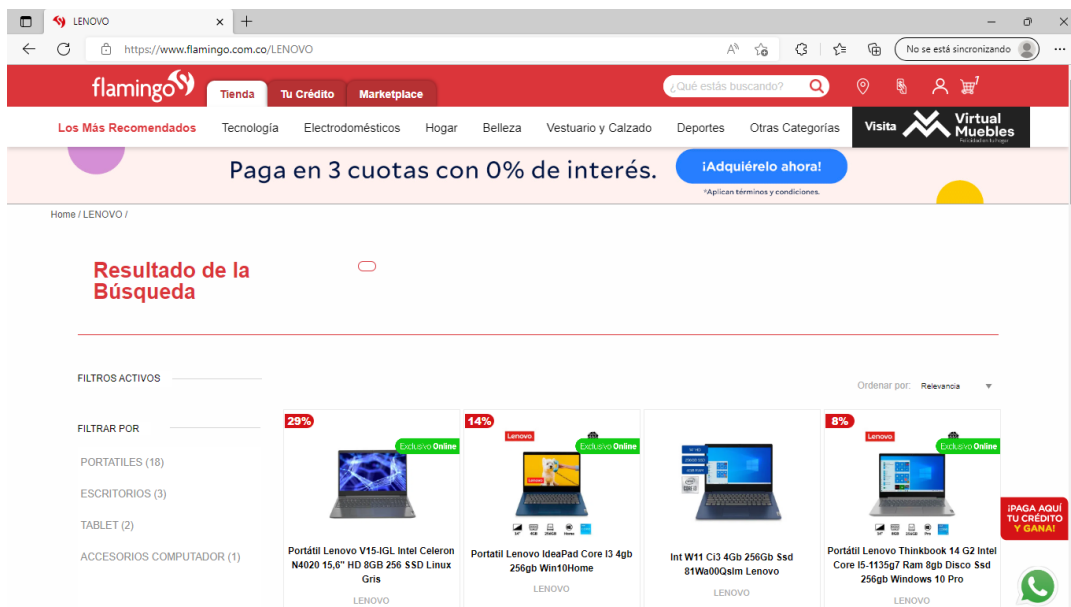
LENOVO

https://www.flamingo.com.co/LENOVO

No se está sincronizando

flamingo

Tienda Tu Crédito Marketplace

¿Qué estás buscando?

Los Más Recomendados Tecnología Electrodomésticos Hogar Belleza Vestuario y Calzado Deportes Otras Categorías

Visita Virtual Muebles

Paga en 3 cuotas con 0% de interés.

¡Adquiérelo ahora!

*Aplican términos y condiciones.

Home / LENOVO /

Resultado de la Búsqueda

FILTROS ACTIVOS

Ordenar por: Relevancia

FILTRAR POR

PORTATILES (18)

ESCRITORIOS (3)

TABLET (2)

ACCESORIOS COMPUTADOR (1)

29%

Exclusivo Online

Portátil Lenovo V15-IGL Intel Celeron N4020 15,6" HD 8GB 256 SSD Linux Gris

LENOVO

14%

Lenovo

Exclusivo Online

Portatil Lenovo IdeaPad Core I3 4gb 256gb Win10Home

LENOVO

Int W11 Ci3 4Gb 256Gb Ssd 81Wa00Qslm Lenovo

LENOVO

8%

Lenovo

Exclusivo Online

Portátil Lenovo Thinkbook 14 G2 Intel Core I5-1135g7 Ram 8gb Disco Ssd 256gb Windows 10 Pro

LENOVO

¡PAGA AQUÍ TU CRÉDITO Y GANA!